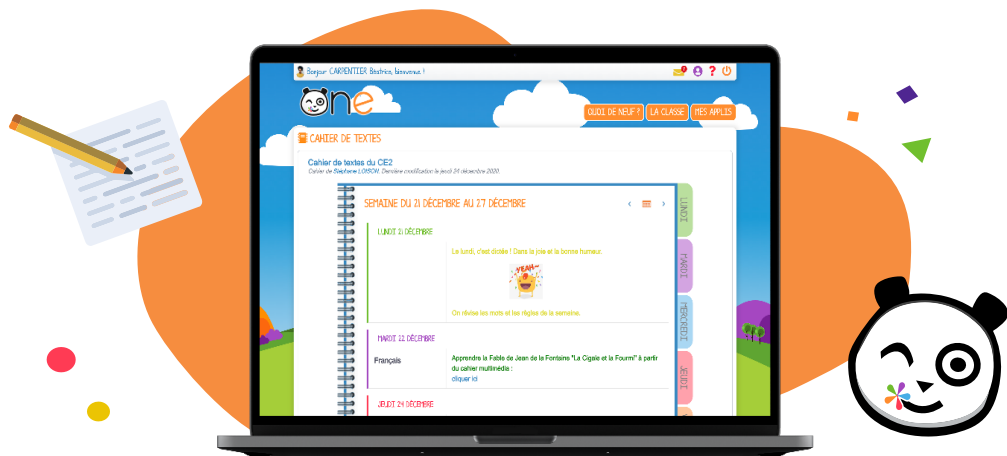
Bonjour CARPENTIER Béatrice, bienvenue !

One

QUOI DE NEUF ? LA CLASSE MES APPLIS

CAHIER DE TEXTES

Cahier de textes du CE2
Cahier de Stéphane LOISCH. Dernière modification le jeudi 24 décembre 2020.

SEMAINE DU 21 DÉCEMBRE AU 27 DÉCEMBRE

LUNDI 21 DÉCEMBRE

Le lundi, c'est dictée ! Dans la joie et la bonne humeur.

YEAH

On révise les mots et les règles de la semaine.

MARDI 22 DÉCEMBRE

Français

Apprendre la Fable de Jean de la Fontaine "La Cigale et la Fourmi" à partir du cahier multimédia :
cliquer ici

JEUDI 24 DÉCEMBRE

LUNDI
MARDI
MERCREDI
JEUDI